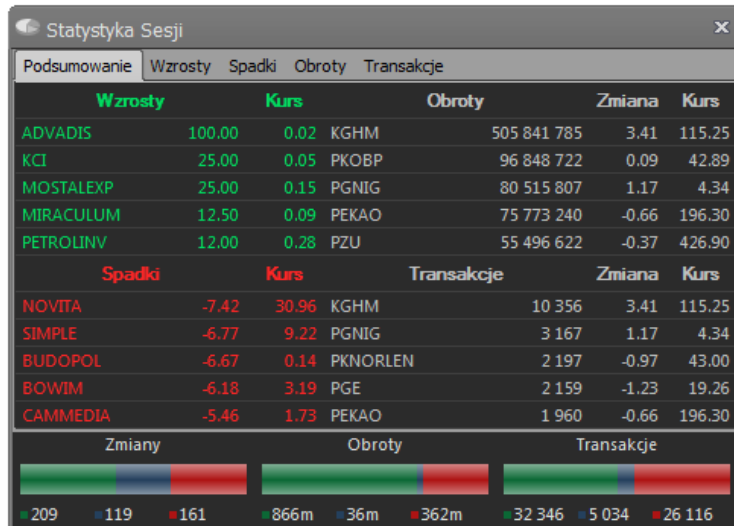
Statystyka Sesji

Podsumowanie | Wzrosty | Spadki | Obroty | Transakcje

| Wzrosty | | Kurs | Obroty | | Zmiana | Kurs |
|---|---|---|---|---|---|---|
| ADVADIS | 100.00 | 0.02 | KGHM | 505 841 785 | 3.41 | 115.25 |
| KCI | 25.00 | 0.05 | PKOBP | 96 848 722 | 0.09 | 42.89 |
| MOSTALEXP | 25.00 | 0.15 | PGNIG | 80 515 807 | 1.17 | 4.34 |
| MIRACULUM | 12.50 | 0.09 | PEKAO | 75 773 240 | -0.66 | 196.30 |
| PETROLINV | 12.00 | 0.28 | PZU | 55 496 622 | -0.37 | 426.90 |

| Spadki | | Kurs | Transakcje | | Zmiana | Kurs |
|---|---|---|---|---|---|---|
| NOVITA | -7.42 | 30.96 | KGHM | 10 356 | 3.41 | 115.25 |
| SIMPLE | -6.77 | 9.22 | PGNIG | 3 167 | 1.17 | 4.34 |
| BUDOPOL | -6.67 | 0.14 | PKNORLEN | 2 197 | -0.97 | 43.00 |
| BOWIM | -6.18 | 3.19 | PGE | 2 159 | -1.23 | 19.26 |
| CAMMEDIA | -5.46 | 1.73 | PEKAO | 1 960 | -0.66 | 196.30 |

Zmiany
209 119 161

Obroty
866m 36m 362m

Transakcje
32 346 5 034 26 116